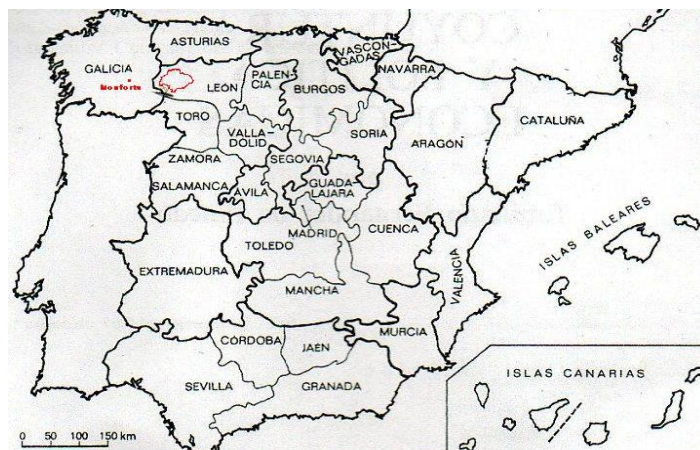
ASTURIAS
VASCONGADAS
NAVARRA
GALICIA
Monforte
PALENCIA
LEON
BURGOS
TORO
CATALUÑA
VALLADOLID
SORIA
ARAGON
ZAMORA
SEGOVIA
SALAMANCA
AVILA
GUADALAJARA
ISLAS BALEARES
MADRID
CUENCA
TOLEDO
EXTREMADURA
VALENCIA
MANCHA
MURCIA
CORDOBA
JAEN
ISLAS CANARIAS
SEVILLA
GRANADA
0 50 100 150 km